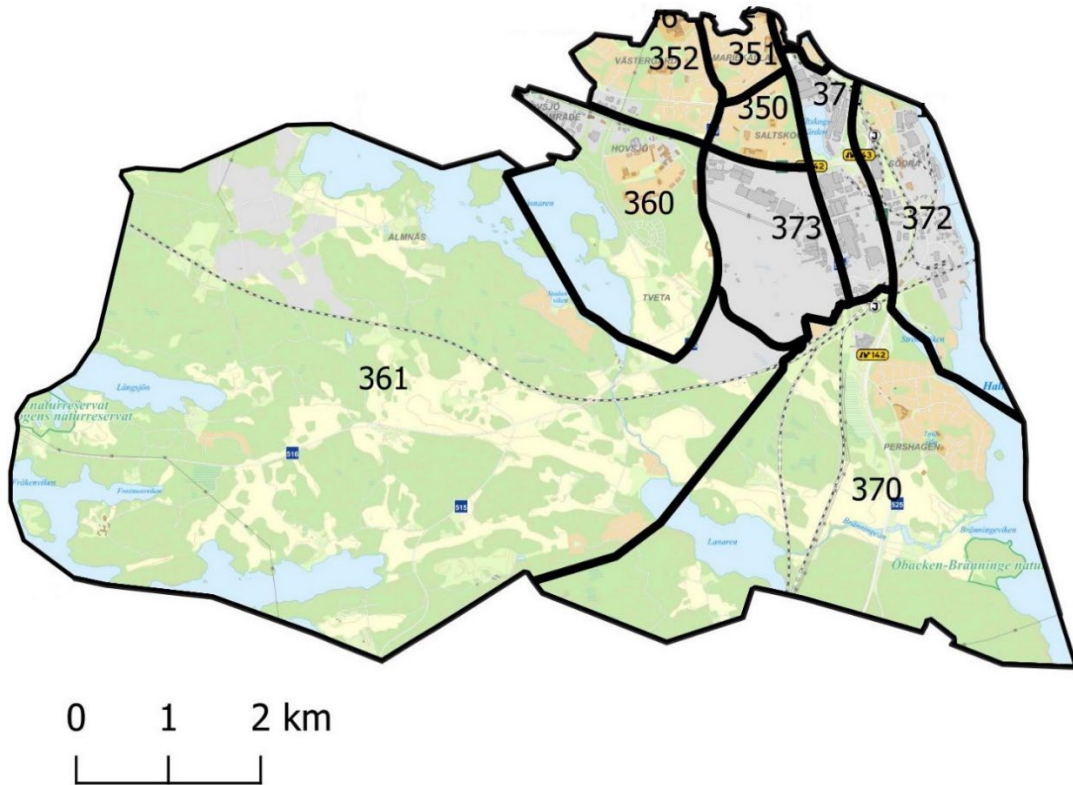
352
351
350
37
360
373
372
361
370
VÄSTERG
MARIEK
HOVSJÖ
OMRÅDE
HOVSJÖ
SALTSKOG
SÖDRA
ALMNÄS
TVETA
Långsjön
naturreservat
gens naturreservat
Fräkenviken
Frostmossviken
516
515
142
142
Lanaren
PERSHAGEN
525
Brånningeviken
Brånningeviken
Hall
Öbacken-Bränninge natu
0 1 2 km